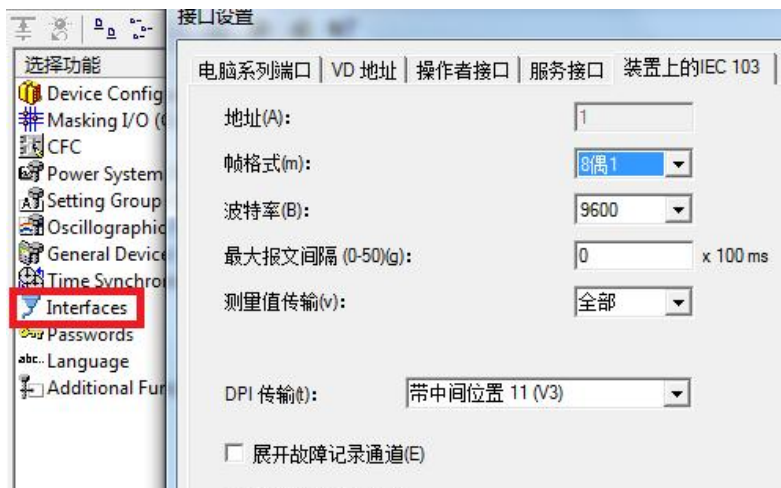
选择功能
Device Config
Masking I/O (
CFC
Power System
Setting Group
Oscillographic
General Device
Time Synchro
Interfaces
Passwords
Language
Additional Fu

接口设置

电脑系列端口 | VD 地址 | 操作者接口 | 服务接口 | 装置上的IEC 103

地址(A): 1
帧格式(m): 8偶1
波特率(B): 9600
最大报文间隔 (0-50)(g): 0 x 100 ms
测量值传输(v): 全部

DPI 传输(t): 带中间位置 11 (V3)

展开故障记录通道(E)